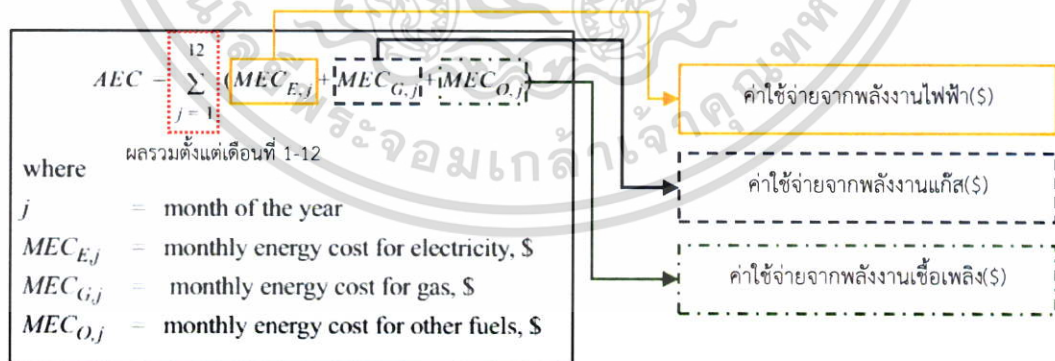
$AEC = \sum_{j=1}^{12} (MEC_{E,j} + MEC_{G,j} + MEC_{O,j})$

ผลรวมตั้งแต่เดือนที่ 1-12

where

$j$ = month of the year

$MEC_{E,j}$ = monthly energy cost for electricity, \$

$MEC_{G,j}$ = monthly energy cost for gas, \$

$MEC_{O,j}$ = monthly energy cost for other fuels, \$

ค่าใช้จ่ายจากพลังงานไฟฟ้า($)

ค่าใช้จ่ายจากพลังงานแก๊ส($)

ค่าใช้จ่ายจากพลังงานเชื้อเพลิง($)

พระจอมเกล้าเจ้าคุณทหาร